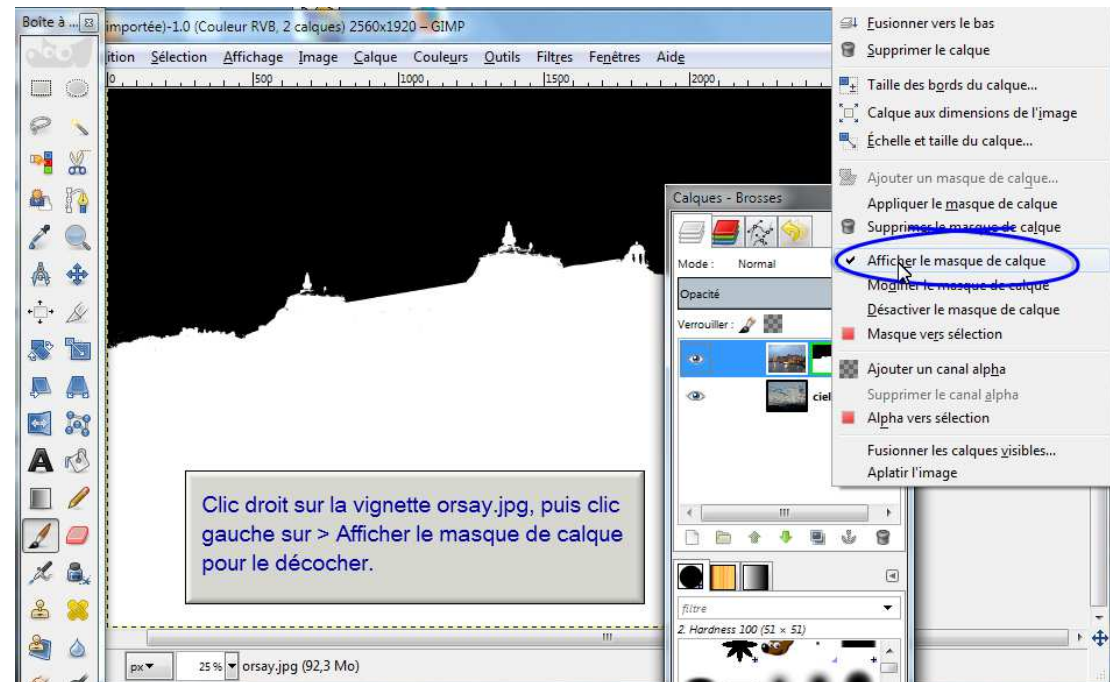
Boîte à ...

importée)-1.0 (Couleur RVB, 2 calques) 2560x1920 – GIMP

ition Sélection Affichage Image Calque Couleurs Outils Filtres Fenêtres Aide

0 500 1000 1500 2000

Calques - Brosses

Mode : Normal

Opacité

Verrouiller :

ciel

filtre

2. Hardness 100 (51 × 51)

Fusionner vers le bas
Supprimer le calque
Taille des bords du calque...
Calque aux dimensions de l'image
Échelle et taille du calque...
Ajouter un masque de calque...
Appliquer le masque de calque
Supprimer le masque de calque
Afficher le masque de calque
Modifier le masque de calque
Désactiver le masque de calque
Masque vers sélection
Ajouter un canal alpha
Supprimer le canal alpha
Alpha vers sélection
Fusionner les calques visibles...
Aplatir l'image

Clic droit sur la vignette orsay.jpg, puis clic gauche sur > Afficher le masque de calque pour le décocher.

px 25 % orsay.jpg (92,3 Mo)